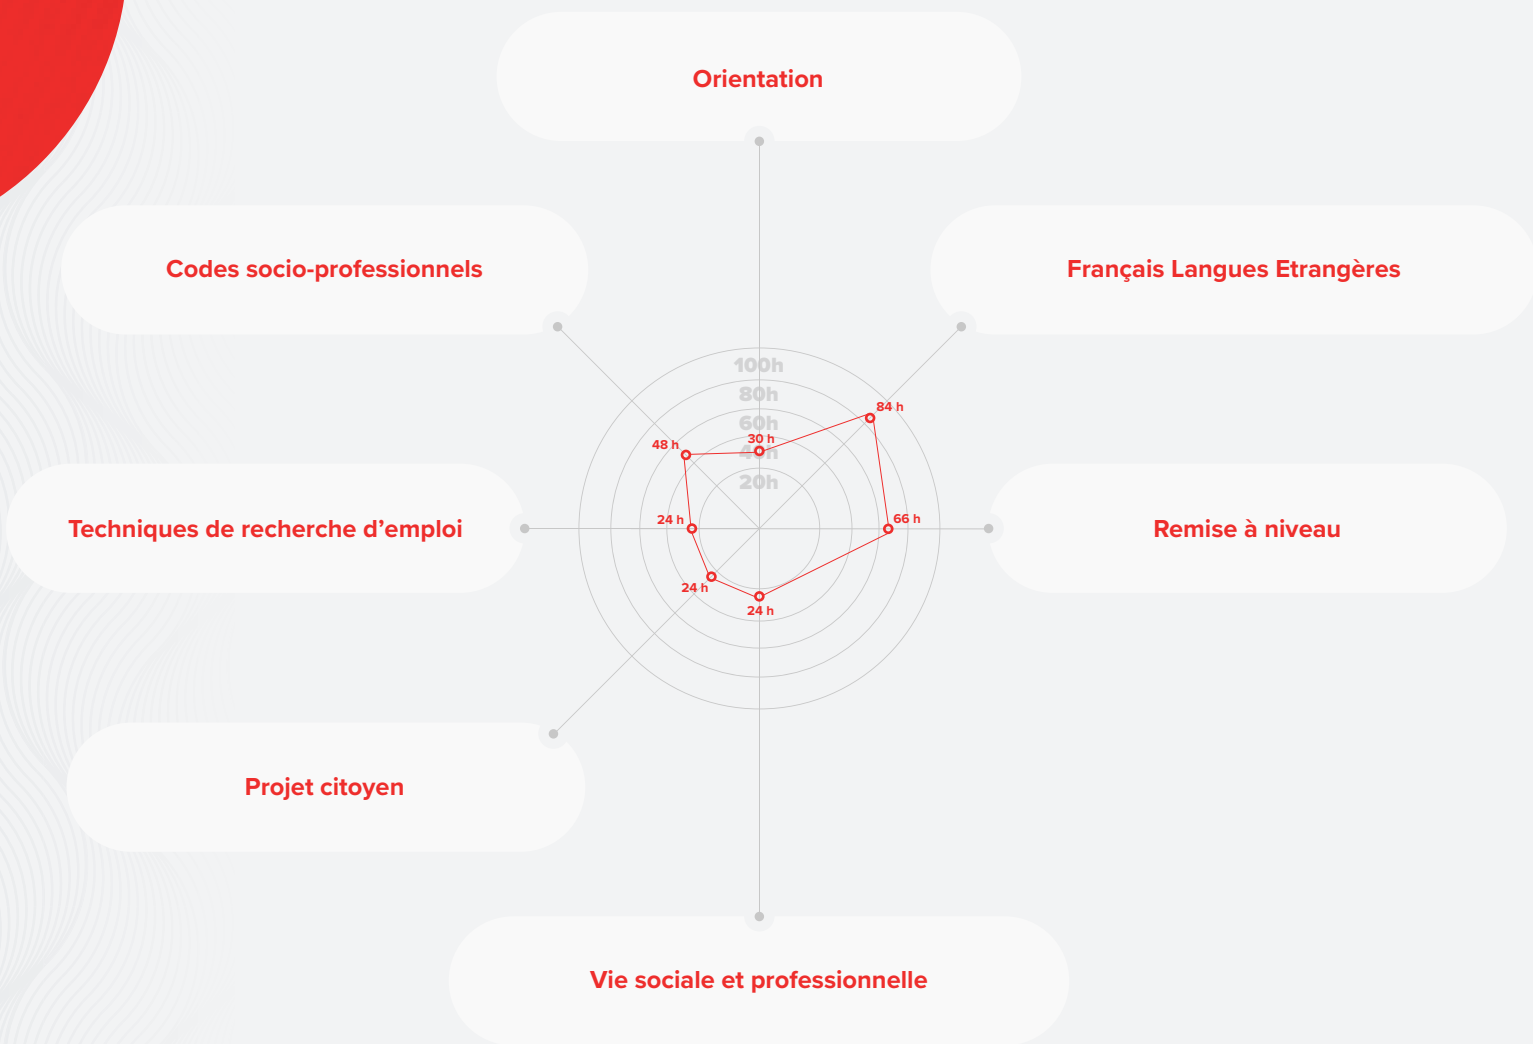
Orientation

Codes socio-professionnels

Français Langues Etrangères

Techniques de recherche d’emploi

Remise à niveau

Projet citoyen

Vie sociale et professionnelle

100h
80h
60h
40h
20h

30 h
84 h
66 h
24 h
24 h
24 h
48 h